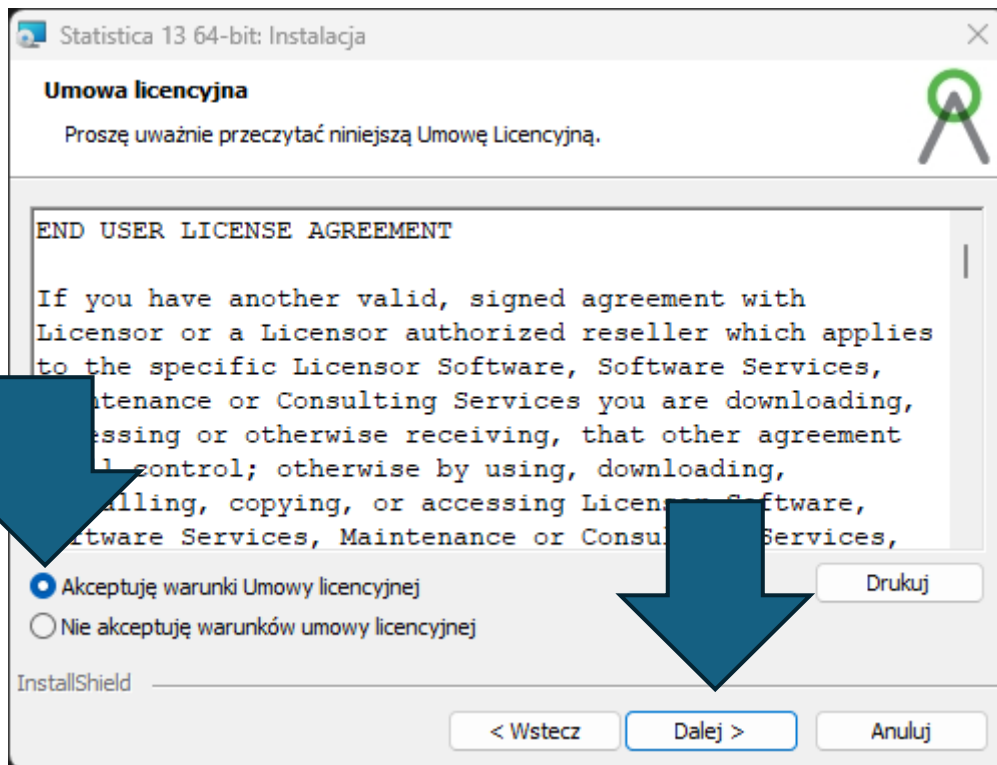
Statistica 13 64-bit: Instalacja

Umowa licencyjna

Proszę uważnie przeczytać niniejszą Umowę Licencyjną.

END USER LICENSE AGREEMENT

If you have another valid, signed agreement with Licensor or a Licensor authorized reseller which applies to the specific Licensor Software, Software Services, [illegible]ntenance or Consulting Services you are downloading, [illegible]essing or otherwise receiving, that other agreement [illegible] control; otherwise by using, downloading, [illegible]alling, copying, or accessing Licen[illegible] Software, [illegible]tware Services, Maintenance or Consul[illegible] Services,

Akceptuję warunki Umowy licencyjnej

Nie akceptuję warunków umowy licencyjnej

Drukuj

InstallShield

< Wstecz

Dalej >

Anuluj